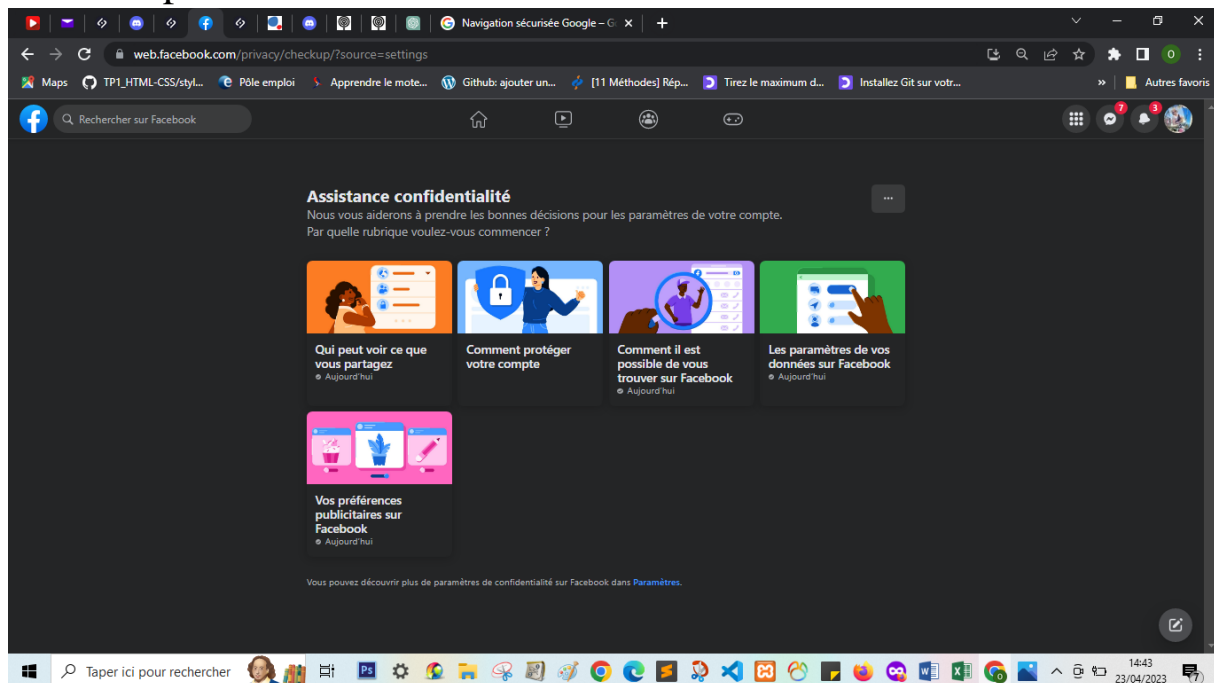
Navigation sécurisée Google – G

web.facebook.com/privacy/checkup/?source=settings

Maps TP1_HTML-CSS/styl... Pôle emploi Apprendre le mote... Github: ajouter un... [11 Méthodes] Rép... Tirez le maximum d... Installez Git sur votr... Autres favoris

Rechercher sur Facebook

7 3

Assistance confidentialité
Nous vous aiderons à prendre les bonnes décisions pour les paramètres de votre compte.
Par quelle rubrique voulez-vous commencer ?

Qui peut voir ce que vous partagez
Aujourd'hui

Comment protéger votre compte

Comment il est possible de vous trouver sur Facebook
Aujourd'hui

Les paramètres de vos données sur Facebook
Aujourd'hui

Vos préférences publicitaires sur Facebook
Aujourd'hui

Vous pouvez découvrir plus de paramètres de confidentialité sur Facebook dans Paramètres.

Taper ici pour rechercher

14:43
23/04/2023
7